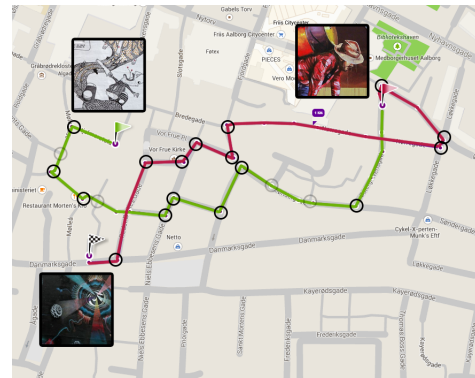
Gabels Torv
Nytorv
Friis Citycenter
Friis Aalborg Citycenter
Biblioteksahaven
Medborgerhuset Aalborg
Felex
PIECES
Vero Mo
Gråbrødreklostret
Bredegade
Vor Frue Kirke
Vor Frue
Restaurant Morten's
Netto
Danmarksgade
Danmarksgade
Cykel-Sygeplejersken Munk's Eftf
Kayerødsgade
Kayerødsgade
Løkkegade
Sankt Mortens Gade
Niels Ebbesens Gade
1 km